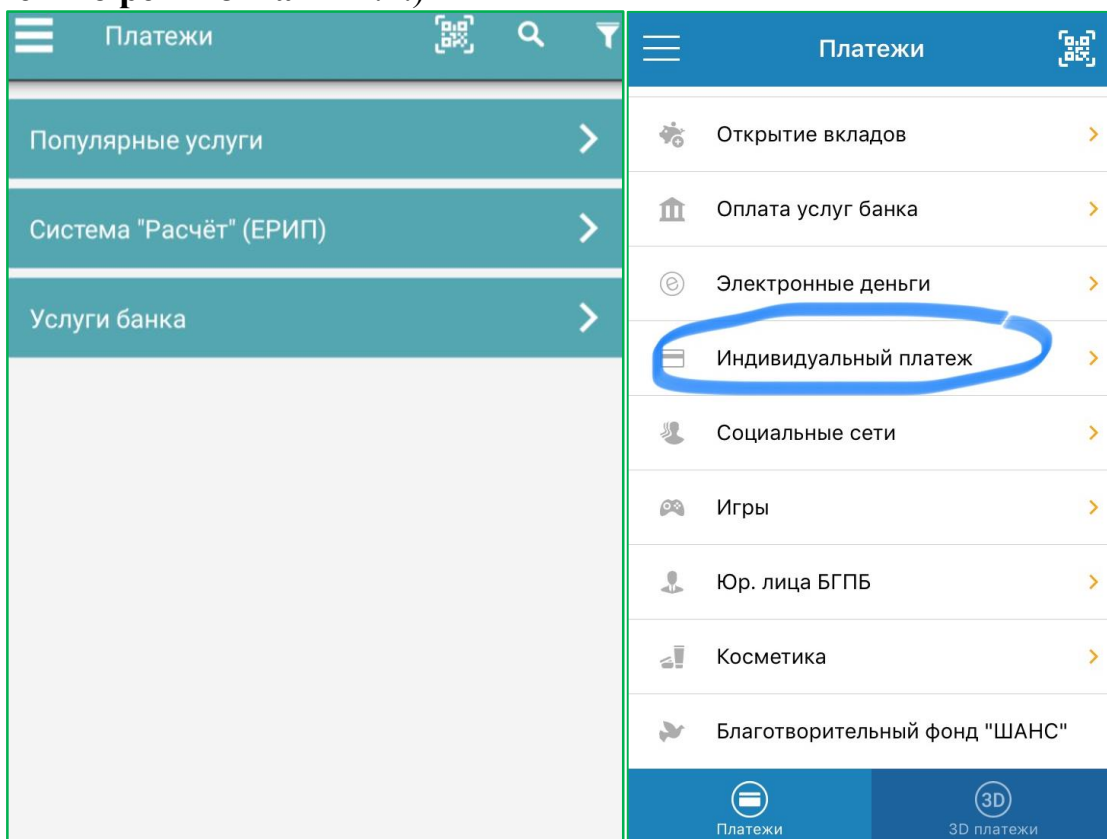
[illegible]

Платежи

Популярные услуги

Система "Расчёт" (ЕРИП)

Услуги банка

Платежи

Открытие вкладов

Оплата услуг банка

Электронные деньги

Индивидуальный платеж

Социальные сети

Игры

Юр. лица БГПБ

Косметика

Благотворительный фонд "ШАНС"

Платежи

3D

3D платежи